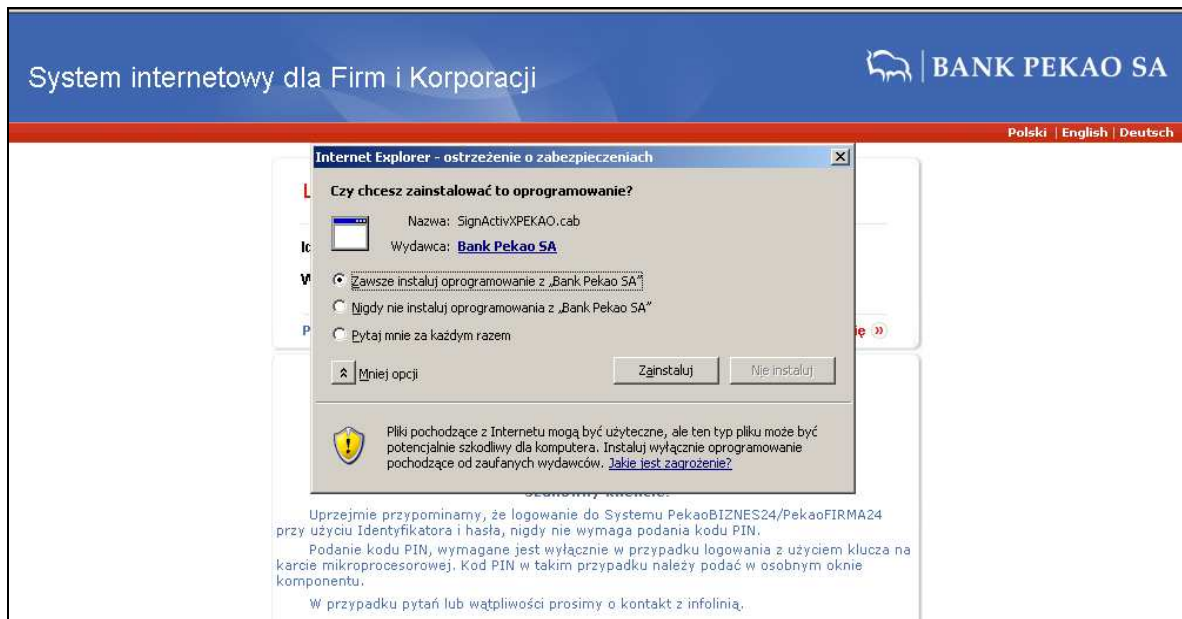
System internetowy dla Firm i Korporacji

BANK PEKAO SA

Polski | English | Deutsch

Internetowy Explorer - ostrzeżenie o zabezpieczeniach

Czy chcesz zainstalować to oprogramowanie?

Nazwa: SignActivXPEKAO.cab

Wydawca: Bank Pekao SA

Zawsze instaluj oprogramowanie z „Bank Pekao SA"

Nigdy nie instaluj oprogramowania z „Bank Pekao SA"

Pytaj mnie za każdym razem

Mniej opcji

Zainstaluj

Nie instaluj

Pliki pochodzące z Internetu mogą być użyteczne, ale ten typ pliku może być potencjalnie szkodliwy dla komputera. Instaluj wyłącznie oprogramowanie pochodzące od zaufanych wydawców. Jakie jest zagrożenie?

L

Ic

W

P

ię »

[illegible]

Uprzejmie przypominamy, że logowanie do Systemu PekaoBIZNES24/PekaoFIRMA24 przy użyciu Identyfikatora i hasła, nigdy nie wymaga podania kodu PIN.

Podanie kodu PIN, wymagane jest wyłącznie w przypadku logowania z użyciem klucza na karcie mikroprocesorowej. Kod PIN w takim przypadku należy podać w osobnym oknie komponentu.

W przypadku pytań lub wątpliwości prosimy o kontakt z infolinią.